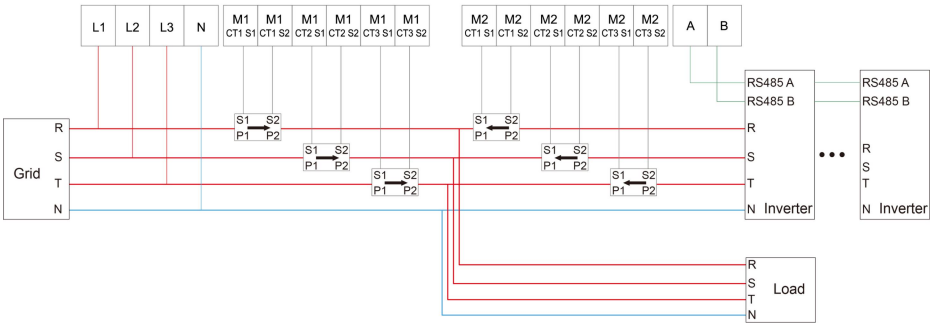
L1 L2 L3 N

M1 CT1 S1 | M1 CT1 S2 | M1 CT2 S1 | M1 CT2 S2 | M1 CT3 S1 | M1 CT3 S2

M2 CT1 S1 | M2 CT1 S2 | M2 CT2 S1 | M2 CT2 S2 | M2 CT3 S1 | M2 CT3 S2

A B

Grid
R
S
T
N

S1 S2
P1 P2

S1 S2
P1 P2

S1 S2
P1 P2

S1 S2
P1 P2

S1 S2
P1 P2

S1 S2
P1 P2

RS485 A
RS485 B
R
S
T
N Inverter

RS485 A
RS485 B
R
S
T
N Inverter

R
S
T
N
Load